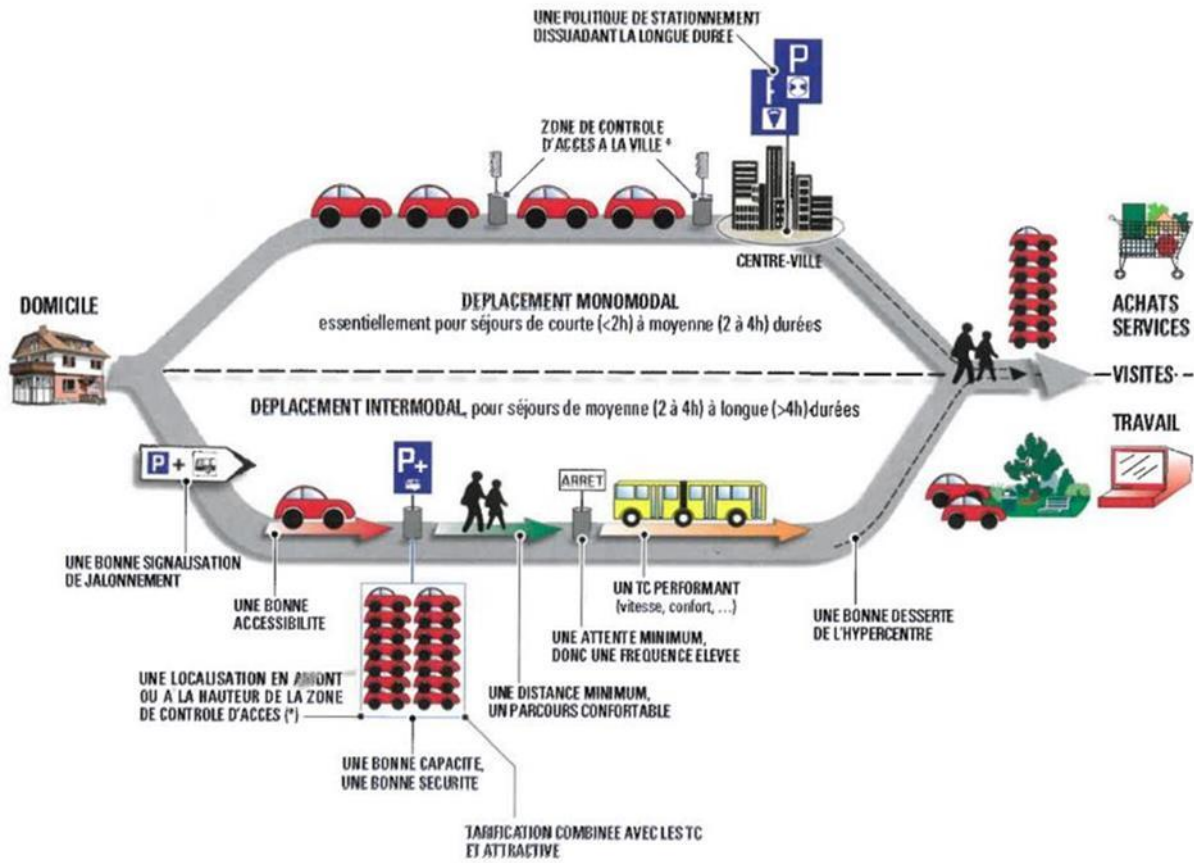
UNE POLITIQUE DE STATIONNEMENT DISSUADANT LA LONGUE DUREE

P

P

ZONE DE CONTROLE D'ACCES A LA VILLE *

CENTRE-VILLE

DOMICILE

DEPLACEMENT MONOMODAL
essentiellement pour séjours de courte (<2h) à moyenne (2 à 4h) durées

ACHATS
SERVICES

VISITES

DEPLACEMENT INTERMODAL, pour séjours de moyenne (2 à 4h) à longue (>4h) durées

TRAVAIL

P +

P+

ARRET

UNE BONNE SIGNALISATION DE JALONNEMENT

UNE BONNE ACCESSIBILITE

UN TC PERFORMANT
(vitesse, confort, ...)

UNE BONNE DESSERTE DE L'HYPERCENTRE

UNE ATTENTE MINIMUM, DONC UNE FREQUENCE ELEVEE

UNE LOCALISATION EN AMONT OU A LA HAUTEUR DE LA ZONE DE CONTROLE D'ACCES (*)

UNE DISTANCE MINIMUM, UN PARCOURS CONFORTABLE

UNE BONNE CAPACITE, UNE BONNE SECURITE

TARIFICATION COMBINEE AVEC LES TC ET ATTRACTIVE